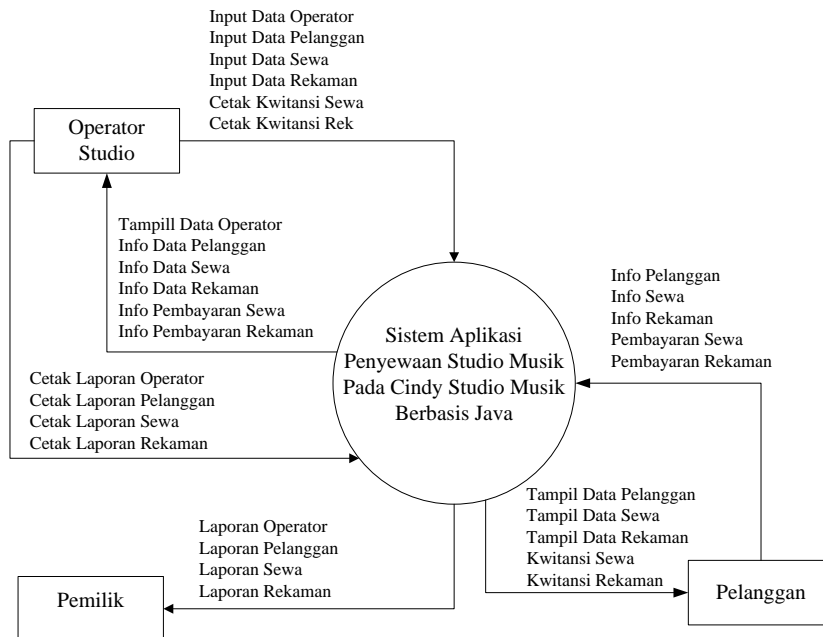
Input Data Operator
Input Data Pelanggan
Input Data Sewa
Input Data Rekaman
Cetak Kwitansi Sewa
Cetak Kwitansi Rek

Operator Studio

Tampill Data Operator
Info Data Pelanggan
Info Data Sewa
Info Data Rekaman
Info Pembayaran Sewa
Info Pembayaran Rekaman

Info Pelanggan
Info Sewa
Info Rekaman
Pembayaran Sewa
Pembayaran Rekaman

Sistem Aplikasi Penyewaan Studio Musik Pada Cindy Studio Musik Berbasis Java

Cetak Laporan Operator
Cetak Laporan Pelanggan
Cetak Laporan Sewa
Cetak Laporan Rekaman

Tampil Data Pelanggan
Tampil Data Sewa
Tampil Data Rekaman
Kwitansi Sewa
Kwitansi Rekaman

Laporan Operator
Laporan Pelanggan
Laporan Sewa
Laporan Rekaman

Pemilik

Pelanggan